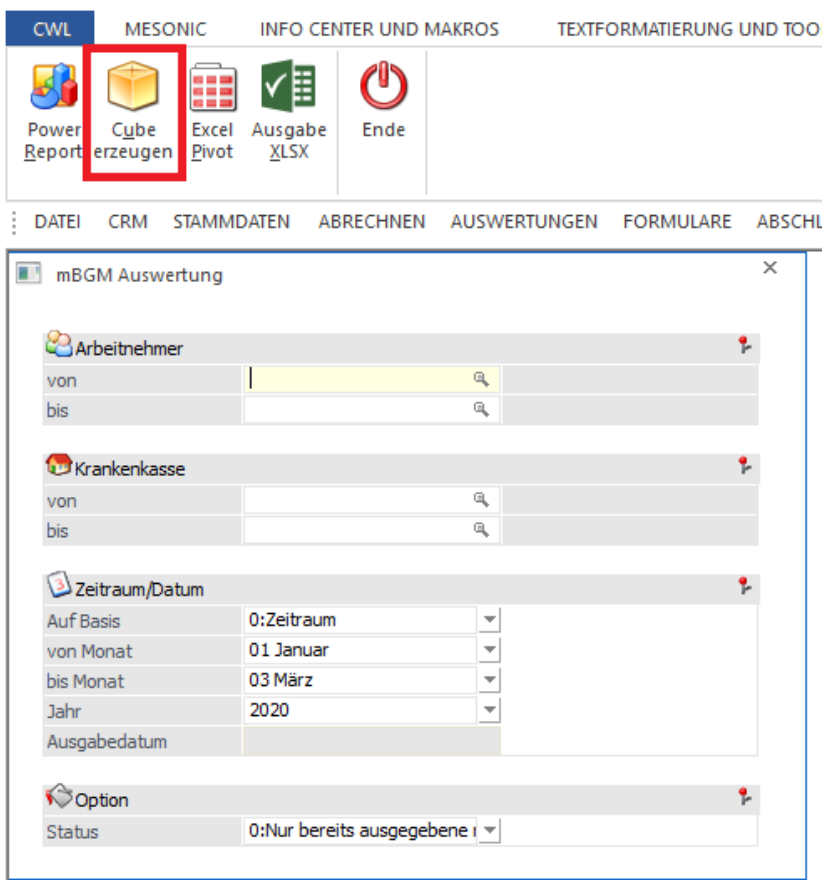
CWL MESONIC INFO CENTER UND MAKROS TEXTFORMATIERUNG UND TOO

Power Report | Cube erzeugen | Excel Pivot | Ausgabe XLSX | Ende

DATEI CRM STAMMDATEN ABRECHNEN AUSWERTUNGEN FORMULARE ABSCHL

mBGM Auswertung

×

Arbeitnehmer

| | |
|---|---|
| von | |
| bis | |

Krankenkasse

| | |
|---|---|
| von | |
| bis | |

Zeitraum/Datum

| | |
|---|---|
| Auf Basis | 0:Zeitraum |
| von Monat | 01 Januar |
| bis Monat | 03 März |
| Jahr | 2020 |
| Ausgabedatum | |

Option

| | |
|---|---|
| Status | 0:Nur bereits ausgegebene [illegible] |